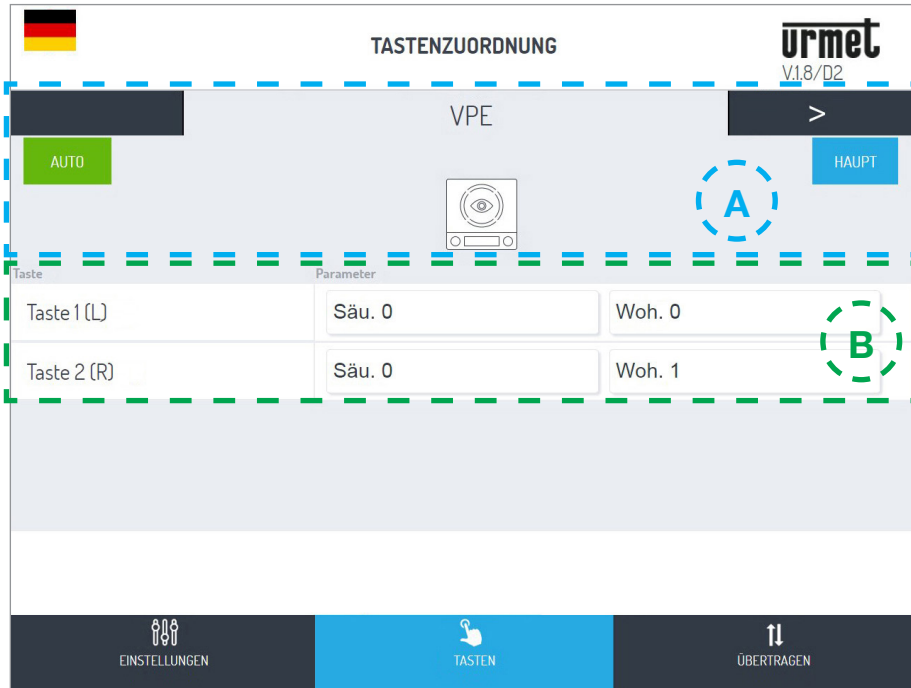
TASTENZUORDNUNG

urmet
V.1.8/D2

VPE

>

AUTO

HAUPT

A

| Taste | Parameter | |
|---|---|---|
| Taste 1 (L) | Säu. 0 | Woh. 0 |
| Taste 2 (R) | Säu. 0 | Woh. 1 |

B

EINSTELLUNGEN

TASTEN

ÜBERTRAGEN